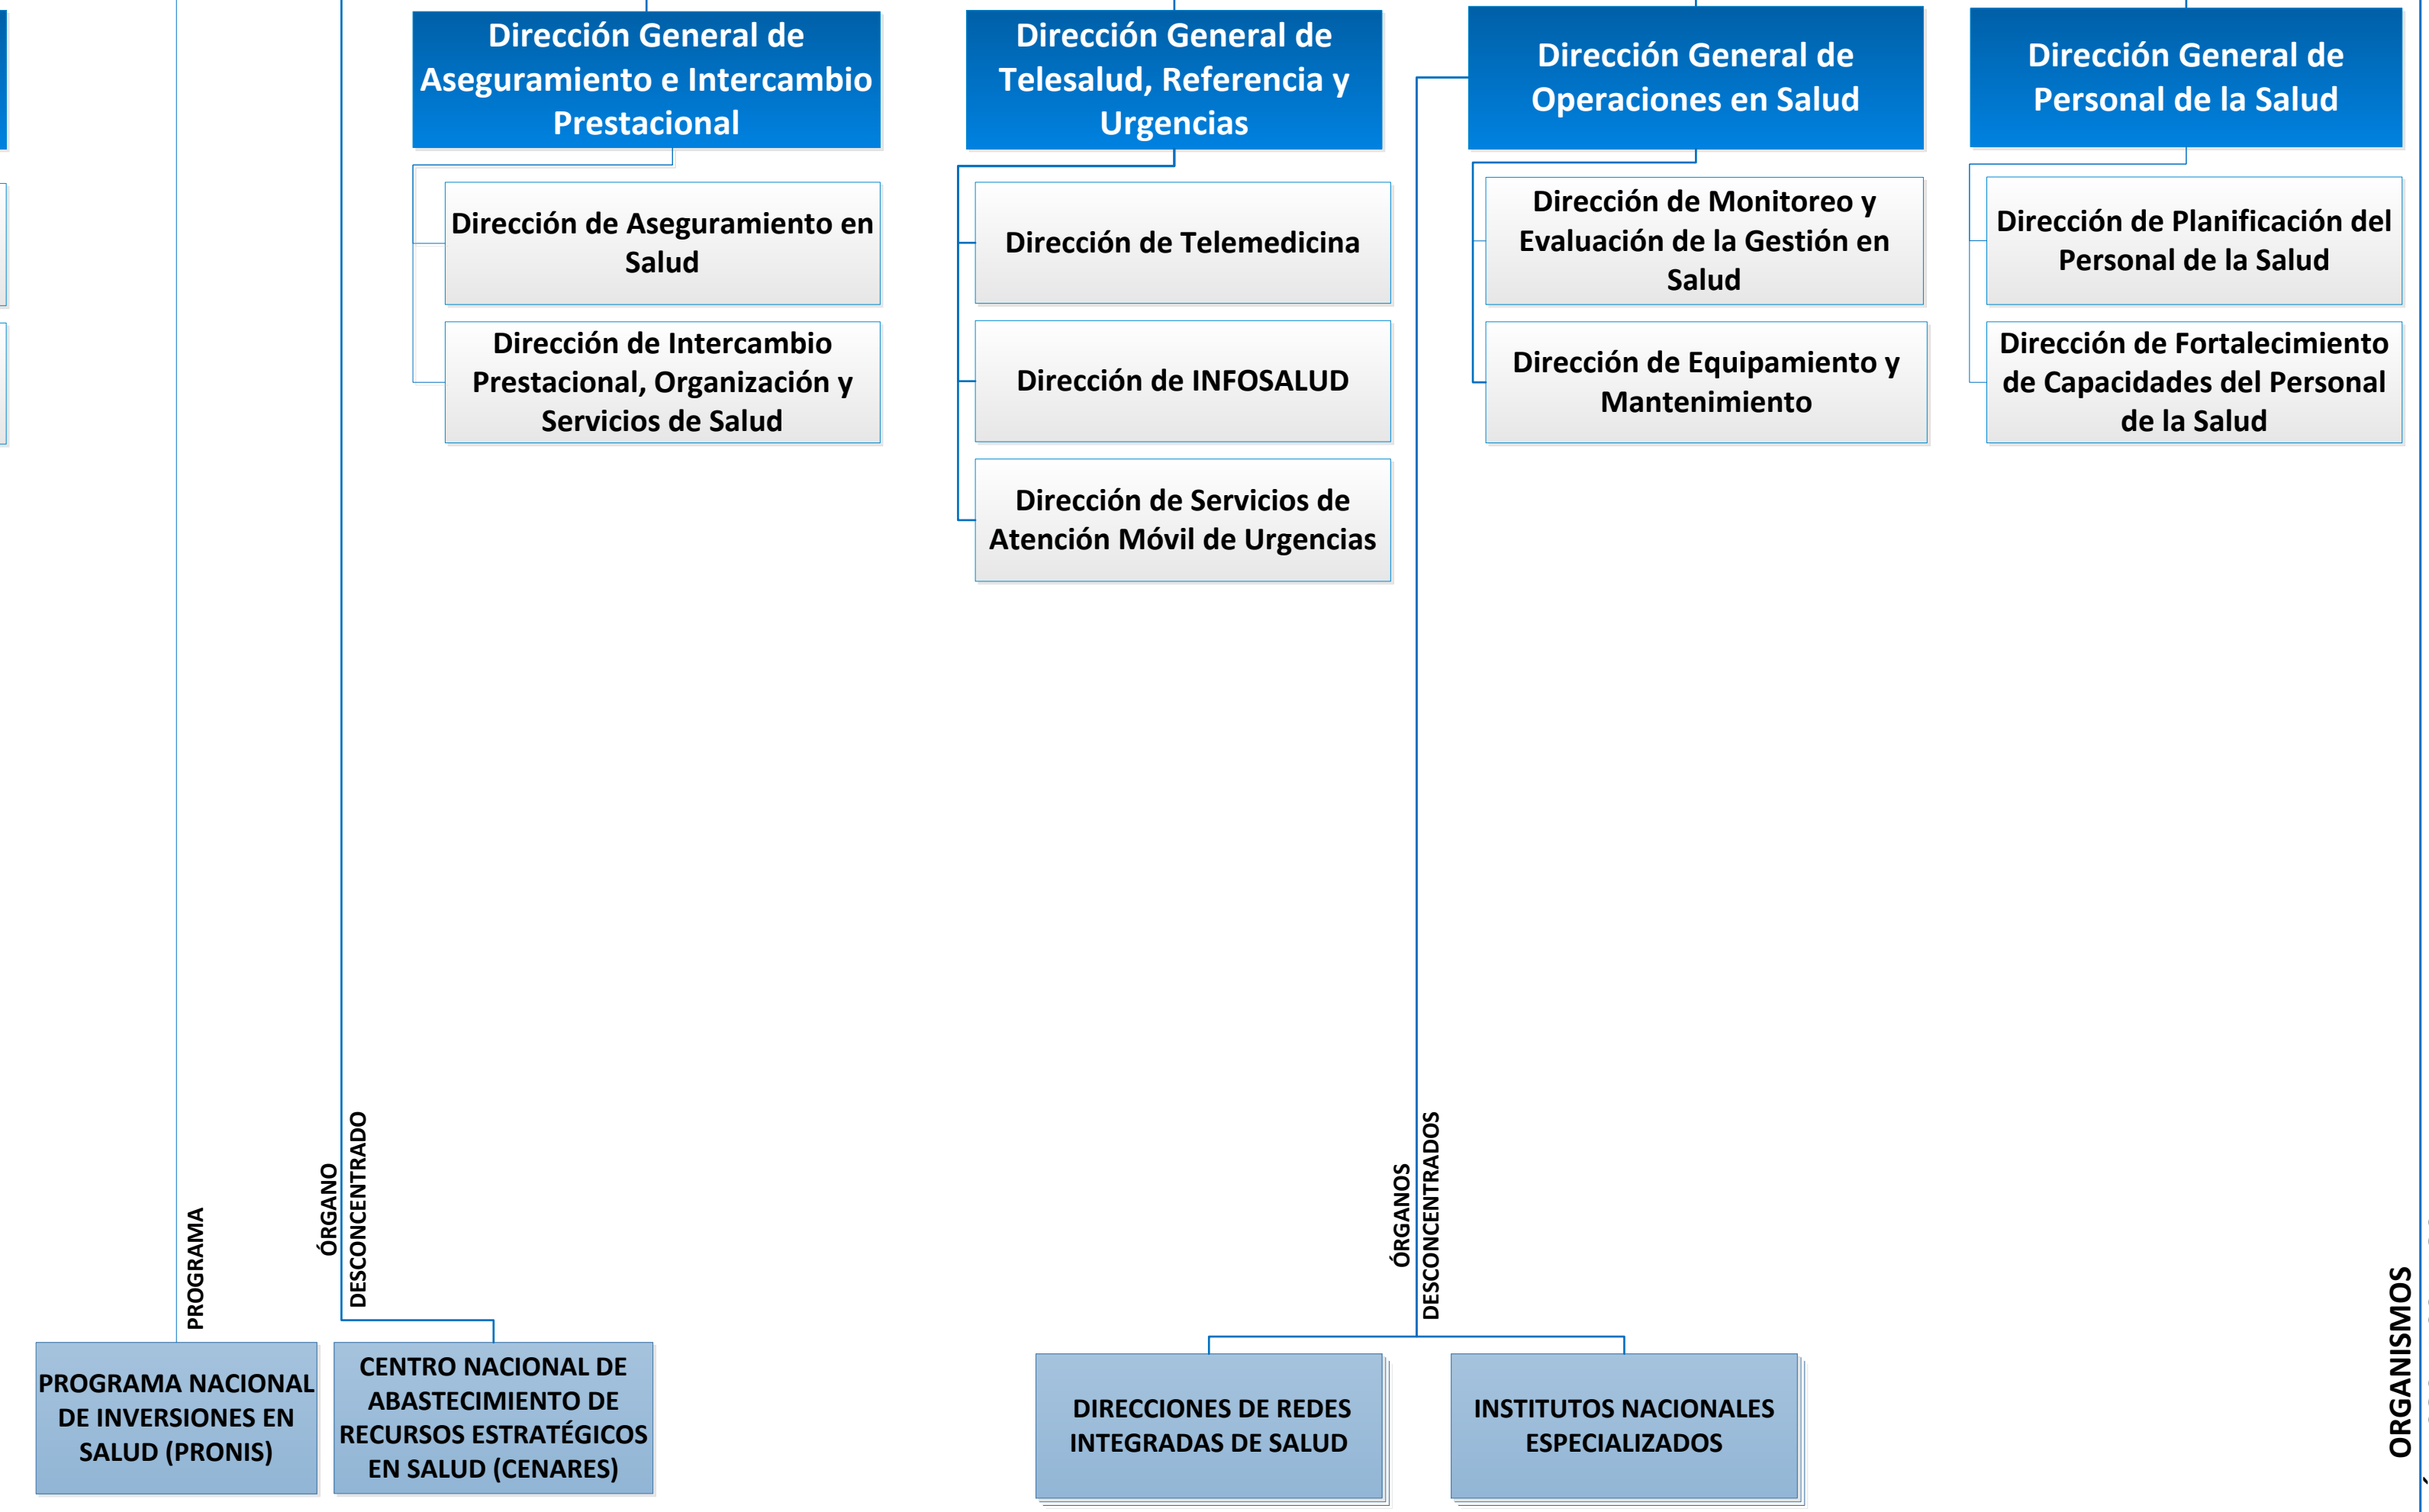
Dirección General de Aseguramiento e Intercambio Prestacional

Dirección de Aseguramiento en Salud

Dirección de Intercambio Prestacional, Organización y Servicios de Salud

Dirección General de Telesalud, Referencia y Urgencias

Dirección de Telemedicina

Dirección de INFOSALUD

Dirección de Servicios de Atención Móvil de Urgencias

Dirección General de Operaciones en Salud

Dirección de Monitoreo y Evaluación de la Gestión en Salud

Dirección de Equipamiento y Mantenimiento

Dirección General de Personal de la Salud

Dirección de Planificación del Personal de la Salud

Dirección de Fortalecimiento de Capacidades del Personal de la Salud

PROGRAMA

ÓRGANO DESCONCENTRADO

ÓRGANOS DESCONCENTRADOS

ORGANISMOS

PROGRAMA NACIONAL DE INVERSIONES EN SALUD (PRONIS)

CENTRO NACIONAL DE ABASTECIMIENTO DE RECURSOS ESTRATÉGICOS EN SALUD (CENARES)

DIRECCIONES DE REDES INTEGRADAS DE SALUD

INSTITUTOS NACIONALES ESPECIALIZADOS